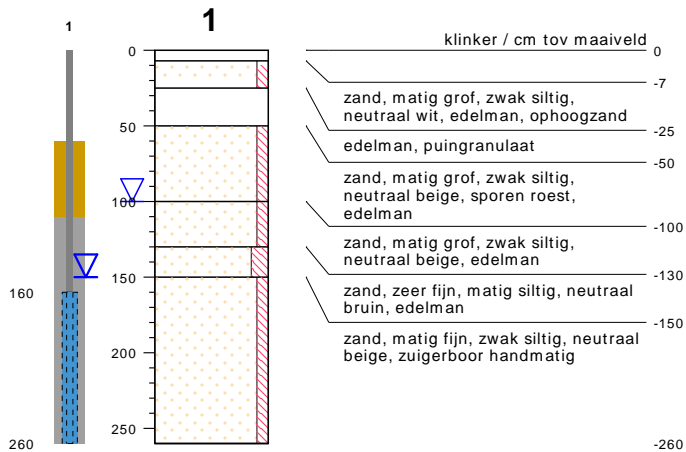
1

160

260

1

0
50
100
150
200
250

klinker / cm tov maaiveld
0
-7
zand, matig grof, zwak siltig, neutraal wit, edelman, ophoogzand
-25
edelman, puingranulaat
-50
zand, matig grof, zwak siltig, neutraal beige, sporen roest, edelman
-100
zand, matig grof, zwak siltig, neutraal beige, edelman
-130
zand, zeer fijn, matig siltig, neutraal bruin, edelman
-150
zand, matig fijn, zwak siltig, neutraal beige, zuigerboor handmatig
-260